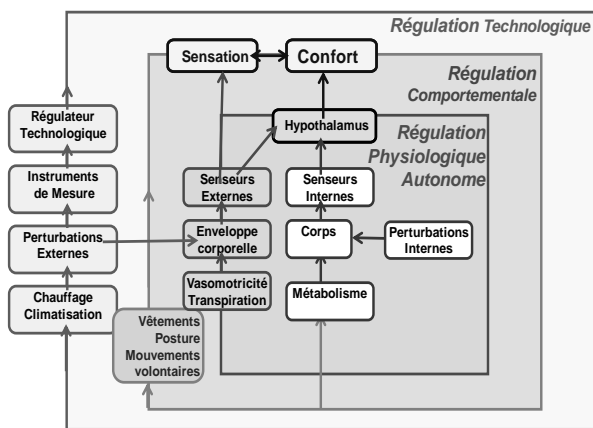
Régulation Technologique

Régulation Comportementale

Régulation Physiologique Autonome

Sensation

Confort

Hypothalamus

Régulateur Technologique

Instruments de Mesure

Perturbations Externes

Chauffage Climatisation

Senseurs Externes

Enveloppe corporelle

Vasomotricité Transpiration

Vêtements Posture Mouvements volontaires

Senseurs Internes

Corps

Perturbations Internes

Métabolisme